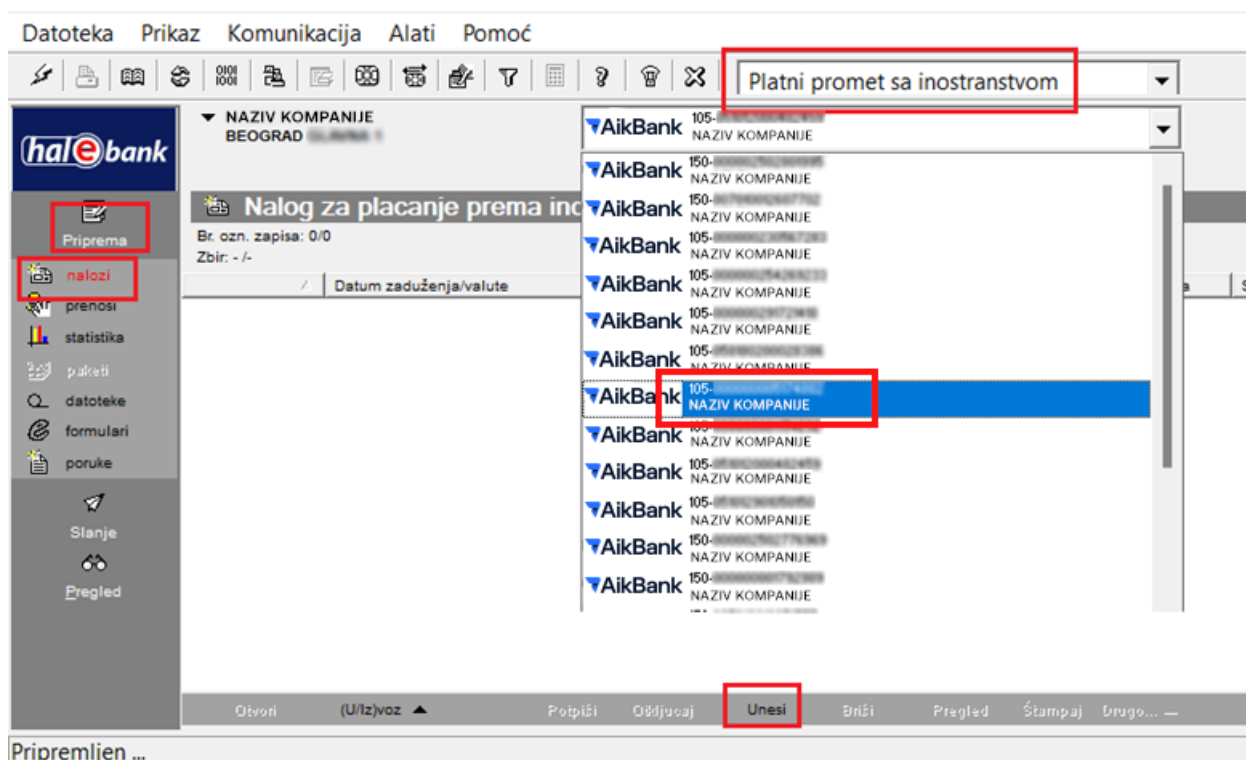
Datoteka Prikaz Komunikacija Alati Pomoć

Platni promet sa inostranstvom

halebank

NAZIV KOMPANIJE
BEOGRAD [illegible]

Priprema
nalozi
prenosi
statistika
paketi
datoteke
formulari
poruke
Slanje
Pregled

Nalog za placanje prema ino

Br. ozn. zapisa: 0/0
Zbir: - /-

Datum zaduženja/valute

AikBank 105-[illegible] NAZIV KOMPANIJE
AikBank 150-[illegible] NAZIV KOMPANIJE
AikBank 150-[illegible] NAZIV KOMPANIJE
AikBank 105-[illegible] NAZIV KOMPANIJE
AikBank 105-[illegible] NAZIV KOMPANIJE
AikBank 105-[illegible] NAZIV KOMPANIJE
AikBank 105-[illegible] NAZIV KOMPANIJE
AikBank 105-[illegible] NAZIV KOMPANIJE
AikBank 105-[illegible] NAZIV KOMPANIJE
AikBank 105-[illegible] NAZIV KOMPANIJE
AikBank 105-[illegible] NAZIV KOMPANIJE
AikBank 150-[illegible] NAZIV KOMPANIJE
AikBank 150-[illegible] NAZIV KOMPANIJE

Otvori (U/Iz)voz Potpiši Otključaj Unesi Briši Pregled Štampaj Drugo...

Pripremljen ...